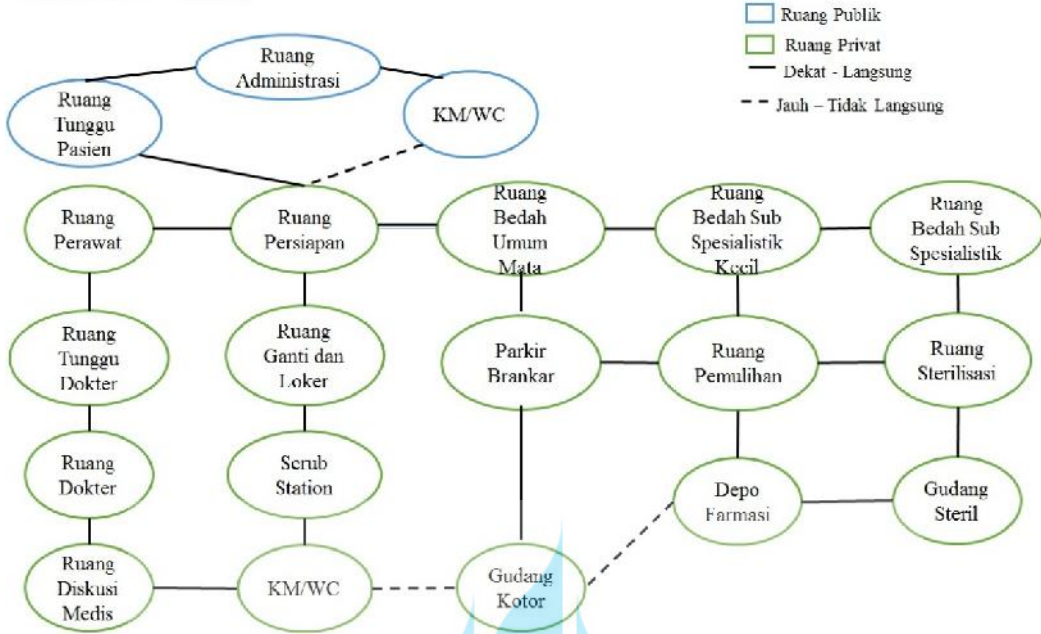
Ruang Publik
Ruang Privat
Dekat - Langsung
Jauh – Tidak Langsung

Ruang Administrasi

Ruang Tunggu Pasien

KM/WC

Ruang Perawat

Ruang Persiapan

Ruang Bedah Umum Mata

Ruang Bedah Sub Spesialistik Kecil

Ruang Bedah Sub Spesialistik

Ruang Tunggu Dokter

Ruang Ganti dan Loker

Parkir Brankar

Ruang Pemulihan

Ruang Sterilisasi

Ruang Dokter

Scrub Station

Depo Farmasi

Gudang Steril

Ruang Diskusi Medis

KM/WC

Gudang Kotor